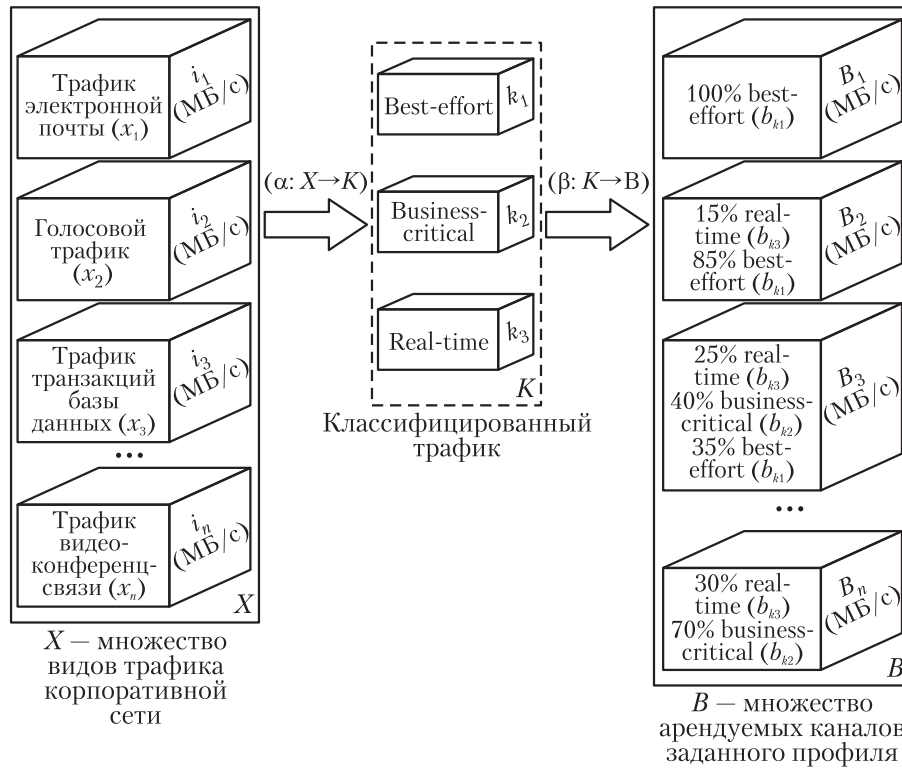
Трафик электронной почты $(x_1)$

$i_1$ (МБ/с)

Голосовой трафик $(x_2)$

$i_2$ (МБ/с)

Трафик транзакций базы данных $(x_3)$

$i_3$ (МБ/с)

...

Трафик видеоконференцсвязи $(x_n)$

$i_n$ (МБ/с)

$X$

$X$ — множество видов трафика корпоративной сети

(α: $X \rightarrow K$)

Best-effort $k_1$

Business-critical $k_2$

Real-time $k_3$

$K$

Классифицированный трафик

(β: $K \rightarrow$ B)

100% best-effort $(b_{k1})$

$B_1$ (МБ/с)

15% real-time $(b_{k3})$
85% best-effort $(b_{k1})$

$B_2$ (МБ/с)

25% real-time $(b_{k3})$
40% business-critical $(b_{k2})$
35% best-effort $(b_{k1})$

$B_3$ (МБ/с)

...

30% real-time $(b_{k3})$
70% business-critical $(b_{k2})$

$B_n$ (МБ/с)

$B$

$B$ — множество арендуемых каналов заданного профиля